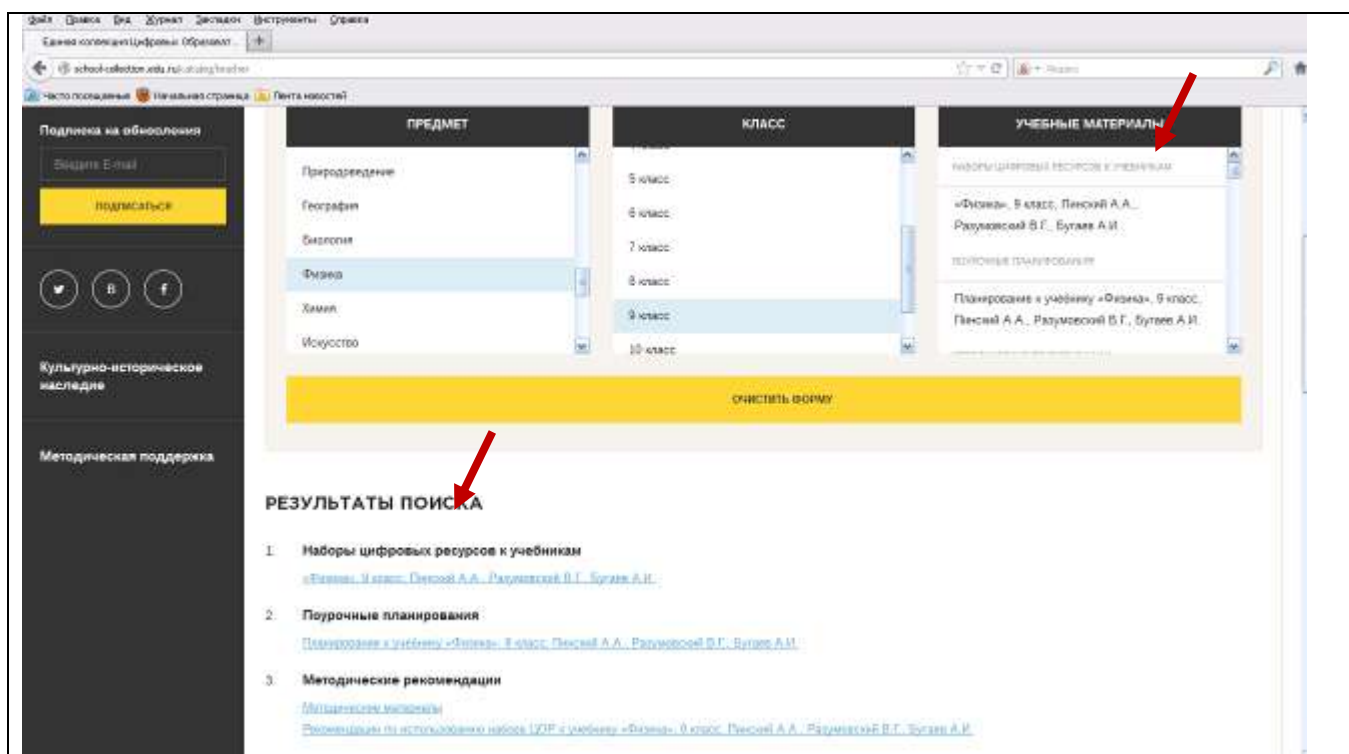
Файл Правка Вид Журнал Закладки Инструменты Справка
Единая коллекция Цифровых Образоват...
school-collection.edu.ru/catalog/teacher
Яндекс
Часто посещаемые Начальная страница Лента новостей

Подписка на обновления
Введите E-mail
ПОДПИСАТЬСЯ

Культурно-историческое наследие

Методическая поддержка

| ПРЕДМЕТ | КЛАСС | УЧЕБНЫЕ МАТЕРИАЛЫ |
|---|---|---|
| Природоведение | 5 класс | НАБОРЫ ЦИФРОВЫХ РЕСУРСОВ К УЧЕБНИКАМ |
| География | 6 класс | «Физика», 9 класс, Пинский А.А., Разумовский В.Г., Бугаев А.И. |
| Биология | 7 класс | ПОУРОЧНЫЕ ПЛАНИРОВАНИЯ |
| Физика | 8 класс | Планирование к учебнику «Физика», 9 класс, Пинский А.А., Разумовский В.Г., Бугаев А.И. |
| Химия | 9 класс | |
| Искусство | 10 класс | |

ОЧИСТИТЬ ФОРМУ

РЕЗУЛЬТАТЫ ПОИСКА

1. Наборы цифровых ресурсов к учебникам
«Физика», 9 класс, Пинский А.А., Разумовский В.Г., Бугаев А.И.

2. Поурочные планирования
Планирование к учебнику «Физика», 9 класс, Пинский А.А., Разумовский В.Г., Бугаев А.И.

3. Методические рекомендации
Методические материалы
Рекомендации по использованию набора ЦОР к учебнику «Физика», 9 класс, Пинский А.А., Разумовский В.Г., Бугаев А.И.